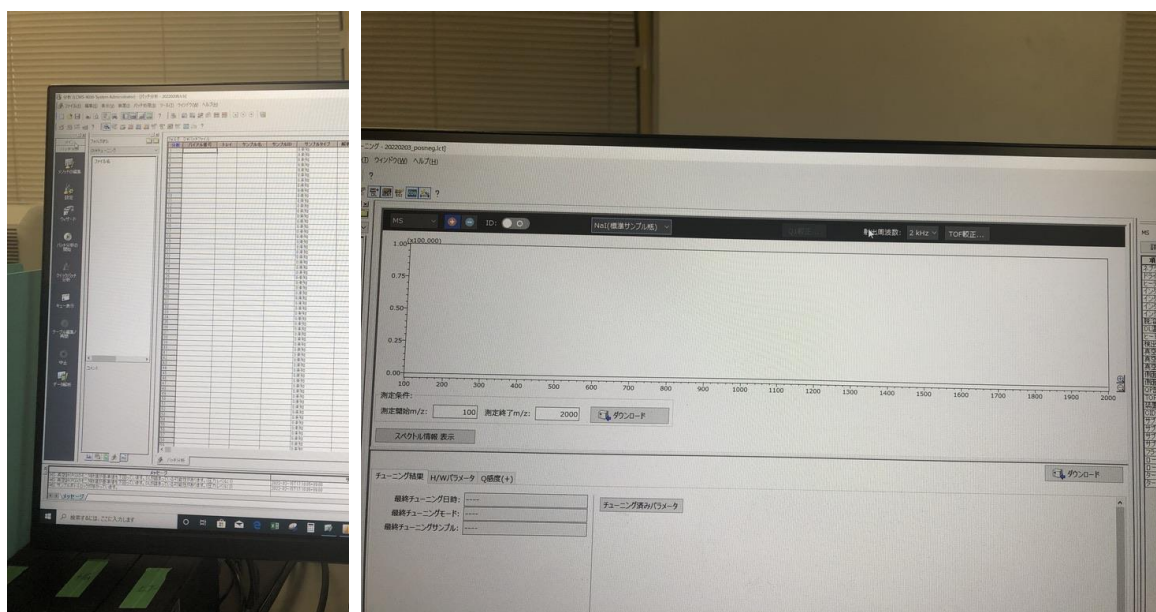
ファイル名

コメント

メッセージ

ここに入力します

ーニング - 20220203_posneg.lcr]

ウィンドウ(W) ヘルプ(H)

MS

ID:

NaI(標準サンプル系)

検出周波数: 2 kHz

TOF較正...

1.00 (x100,000)

0.75

0.50

0.25

0.00

100 200 300 400 500 600 700 800 900 1000 1100 1200 1300 1400 1500 1600 1700 1800 1900 2000

測定条件:

測定開始m/z: 100 測定終了m/z: 2000 ダウンロード

スペクトル情報 表示

チューニング結果 H/Wパラメータ Q感度(+)

ダウンロード

最終チューニング日時: -----

最終チューニングモード: -----

最終チューニングサンプル: -----

チューニング済みパラメータ